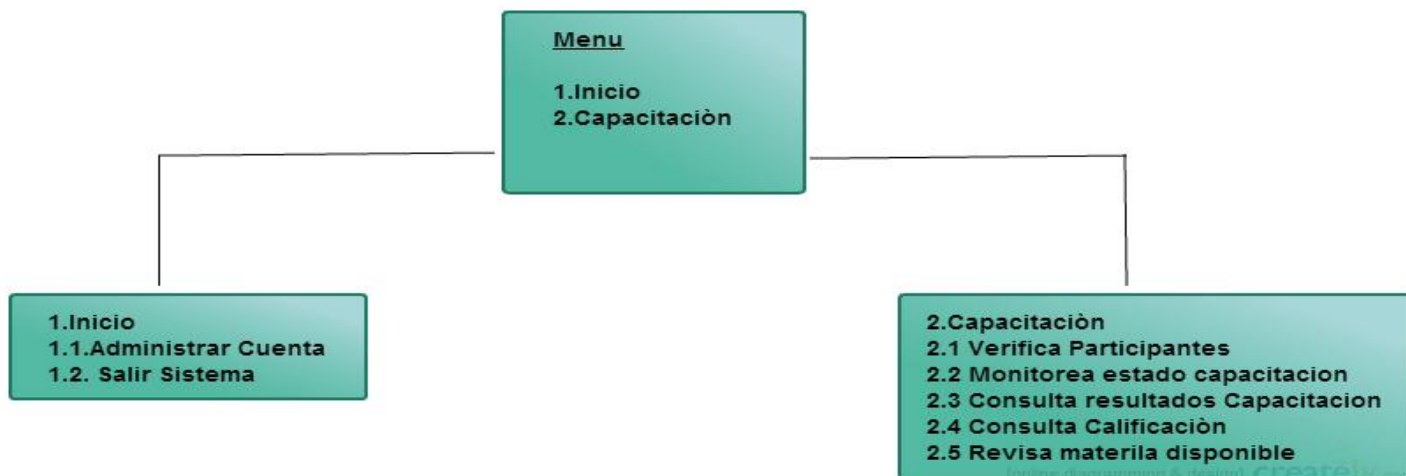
Menu

1.Inicio
2.Capacitaciòn

1.Inicio
1.1.Administrar Cuenta
1.2. Salir Sistema

2.Capacitaciòn
2.1 Verifica Participantes
2.2 Monitorea estado capacitacion
2.3 Consulta resultados Capacitacion
2.4 Consulta Calificaciòn
2.5 Revisa materila disponible

[online diagramming & design] create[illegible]